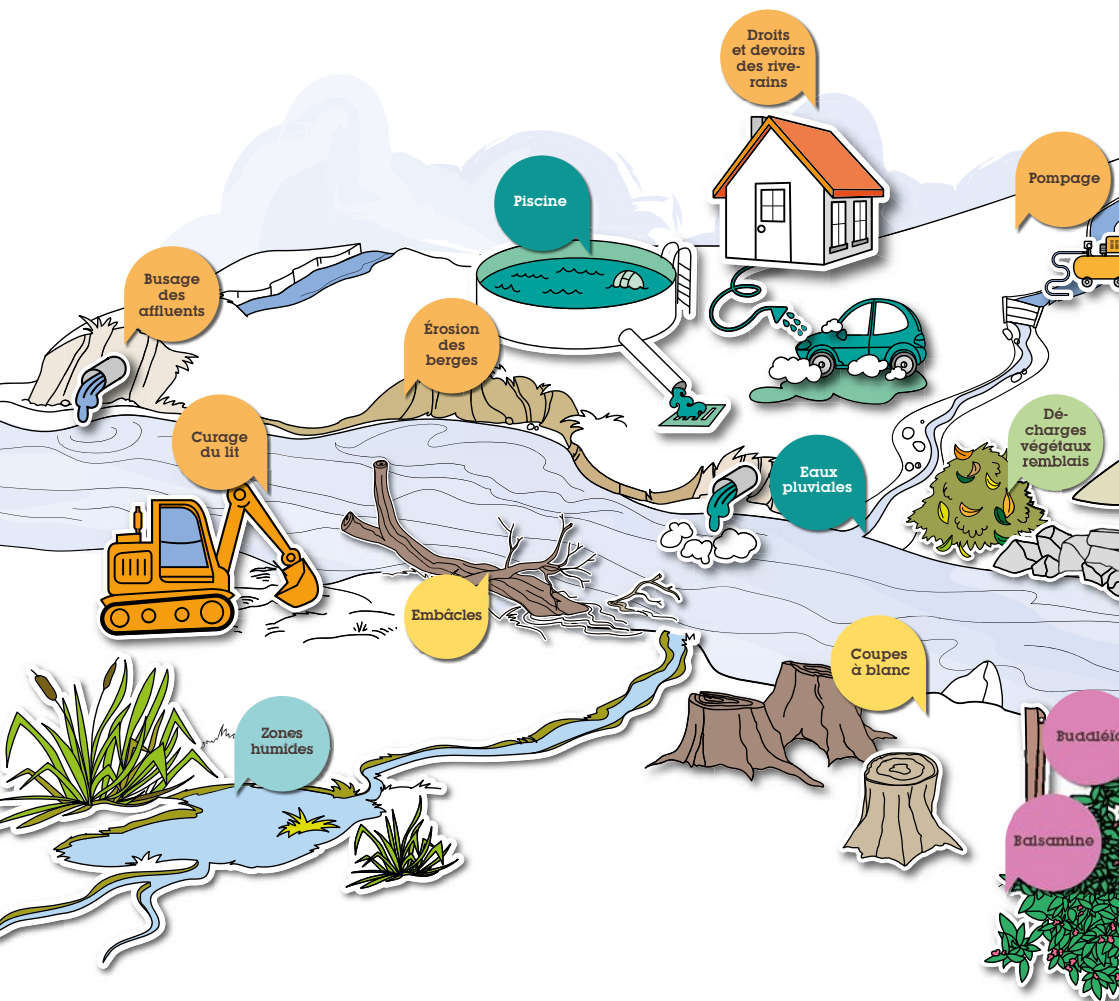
Droits et devoirs des riverains

Pompage

Piscine

Busage des affluents

Érosion des berges

Curage du lit

Eaux pluviales

Décharges végétaux remblais

Embâcles

Coupes à blanc

Zones humides

Buddléia

Balsamine